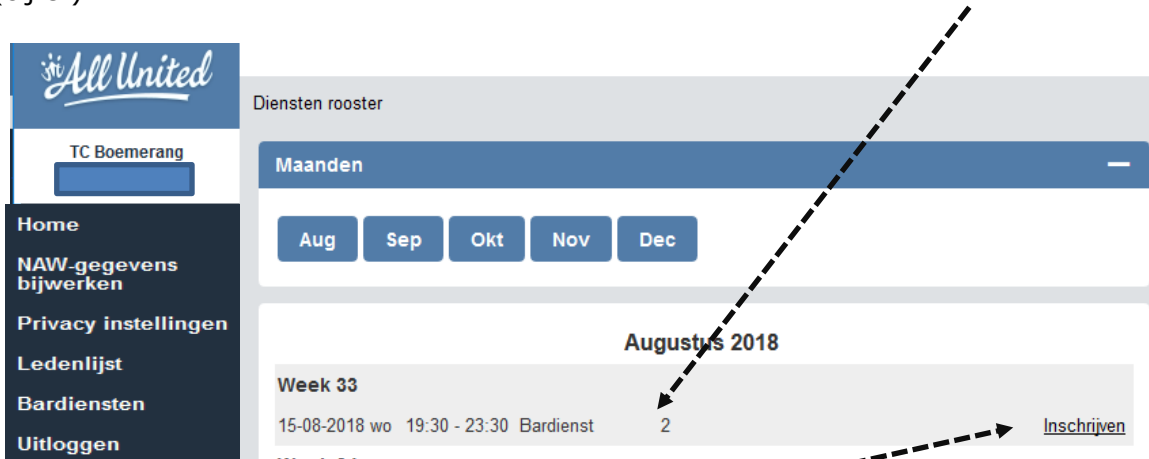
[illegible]

All United

TC Boemerang

Home
NAW-gegevens bijwerken
Privacy instellingen
Ledenlijst
Bardiensten
Uitloggen

Diensten rooster

Maanden

Aug Sep Okt Nov Dec

Augustus 2018

Week 33

15-08-2018 wo 19:30 - 23:30 Bardienst 2 Inschrijven

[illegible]